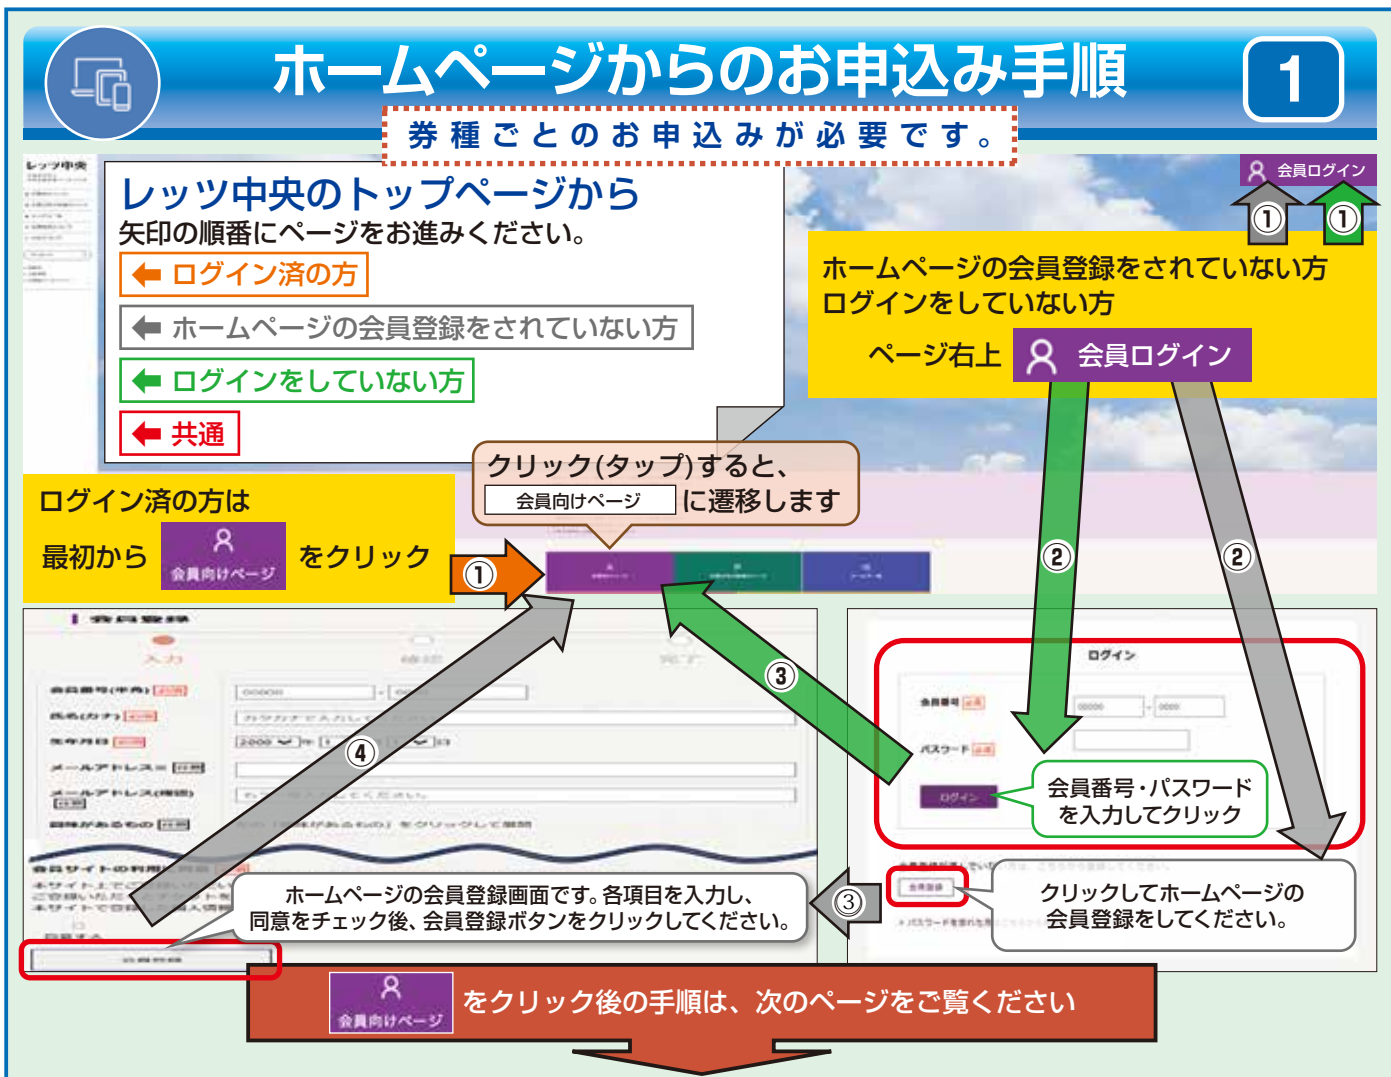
ホームページからのお申込み手順

1

券種ごとのお申込みが必要です。

会員ログイン

①

①

レッツ中央のトップページから
矢印の順番にページをお進みください。

ログイン済の方

ホームページの会員登録をされていない方

ログインをしていない方

共通

ホームページの会員登録をされていない方
ログインをしていない方

ページ右上 会員ログイン

クリック(タップ)すると、
会員向けページ に遷移します

ログイン済の方は

最初から 会員向けページ をクリック

①

②

②

③

ログイン

会員番号・パスワード
を入力してクリック

④

ホームページの会員登録画面です。各項目を入力し、
同意をチェック後、会員登録ボタンをクリックしてください。

③

クリックしてホームページの
会員登録をしてください。

会員向けページ をクリック後の手順は、次のページをご覧ください